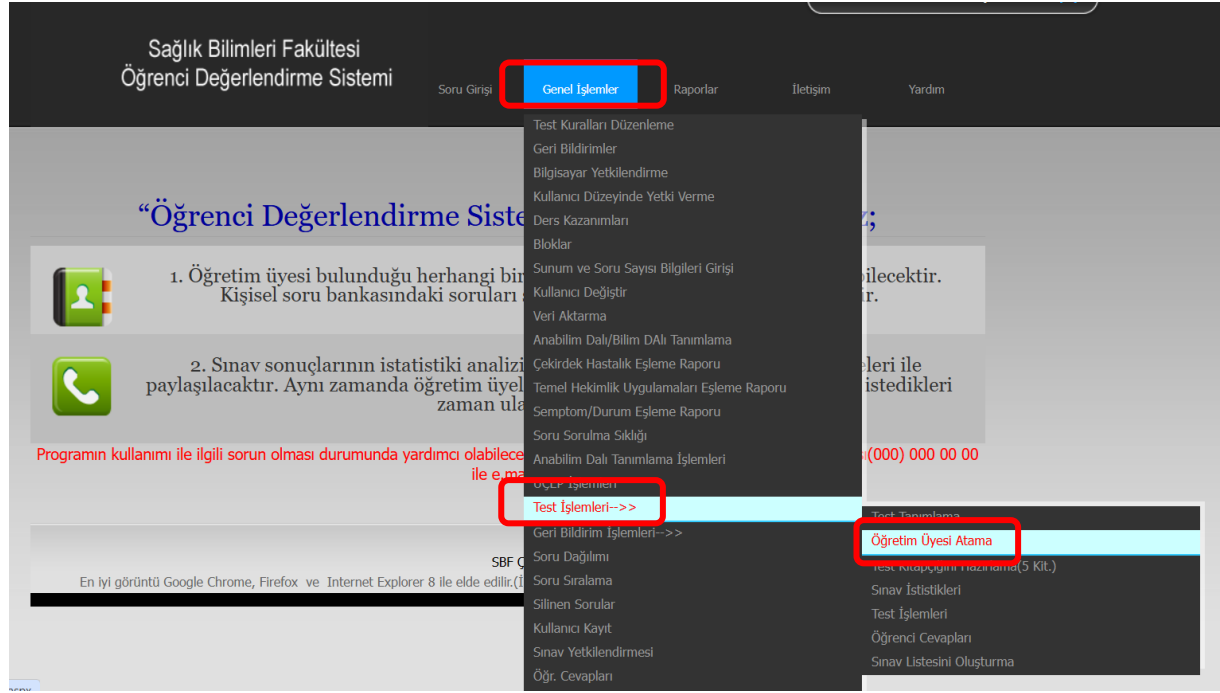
Sağlık Bilimleri Fakültesi
Öğrenci Değerlendirme Sistemi

Soru Girişi
Genel İşlemler
Raporlar
İletişim
Yardım

Test Kuralları Düzenleme
Geri Bildirimler
Bilgisayar Yetkilendirme
Kullanıcı Düzeyinde Yetki Verme
Ders Kazanımları
Bloklar
Sunum ve Soru Sayısı Bilgileri Girişi
Kullanıcı Değiştir
Veri Aktarma
Anabilim Dalı/Bilim DAlı Tanımlama
Çekirdek Hastalık Eşleme Raporu
Temel Hekimlik Uygulamaları Eşleme Raporu
Semptom/Durum Eşleme Raporu
Soru Sorulma Sıklığı
Anabilim Dalı Tanımlama İşlemleri
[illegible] İşlemleri
Test İşlemleri-->>
Geri Bildirim İşlemleri-->>
Soru Dağılımı
Soru Sıralama
Silinen Sorular
Kullanıcı Kayıt
Sınav Yetkilendirmesi
Öğr. Cevapları

Test Tanımlama
Öğretim Üyesi Atama
Test Kitapçığını Hazırlama(5 Kit.)
Sınav İstistikleri
Test İşlemleri
Öğrenci Cevapları
Sınav Listesini Oluşturma

“Öğrenci Değerlendirme Siste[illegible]z;

1. Öğretim üyesi bulunduğu herhangi bir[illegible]bilecektir. Kişisel soru bankasındaki soruları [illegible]ir.

2. Sınav sonuçlarının istatistiki analizi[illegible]eleri ile paylaşılacaktır. Aynı zamanda öğretim üyel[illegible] istedikleri zaman ula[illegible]

Programın kullanımı ile ilgili sorun olması durumunda yardımcı olabilece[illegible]ı(000) 000 00 00 ile e.ma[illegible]

SBF Ç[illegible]
En iyi görüntü Google Chrome, Firefox ve Internet Explorer 8 ile elde edilir.(İ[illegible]